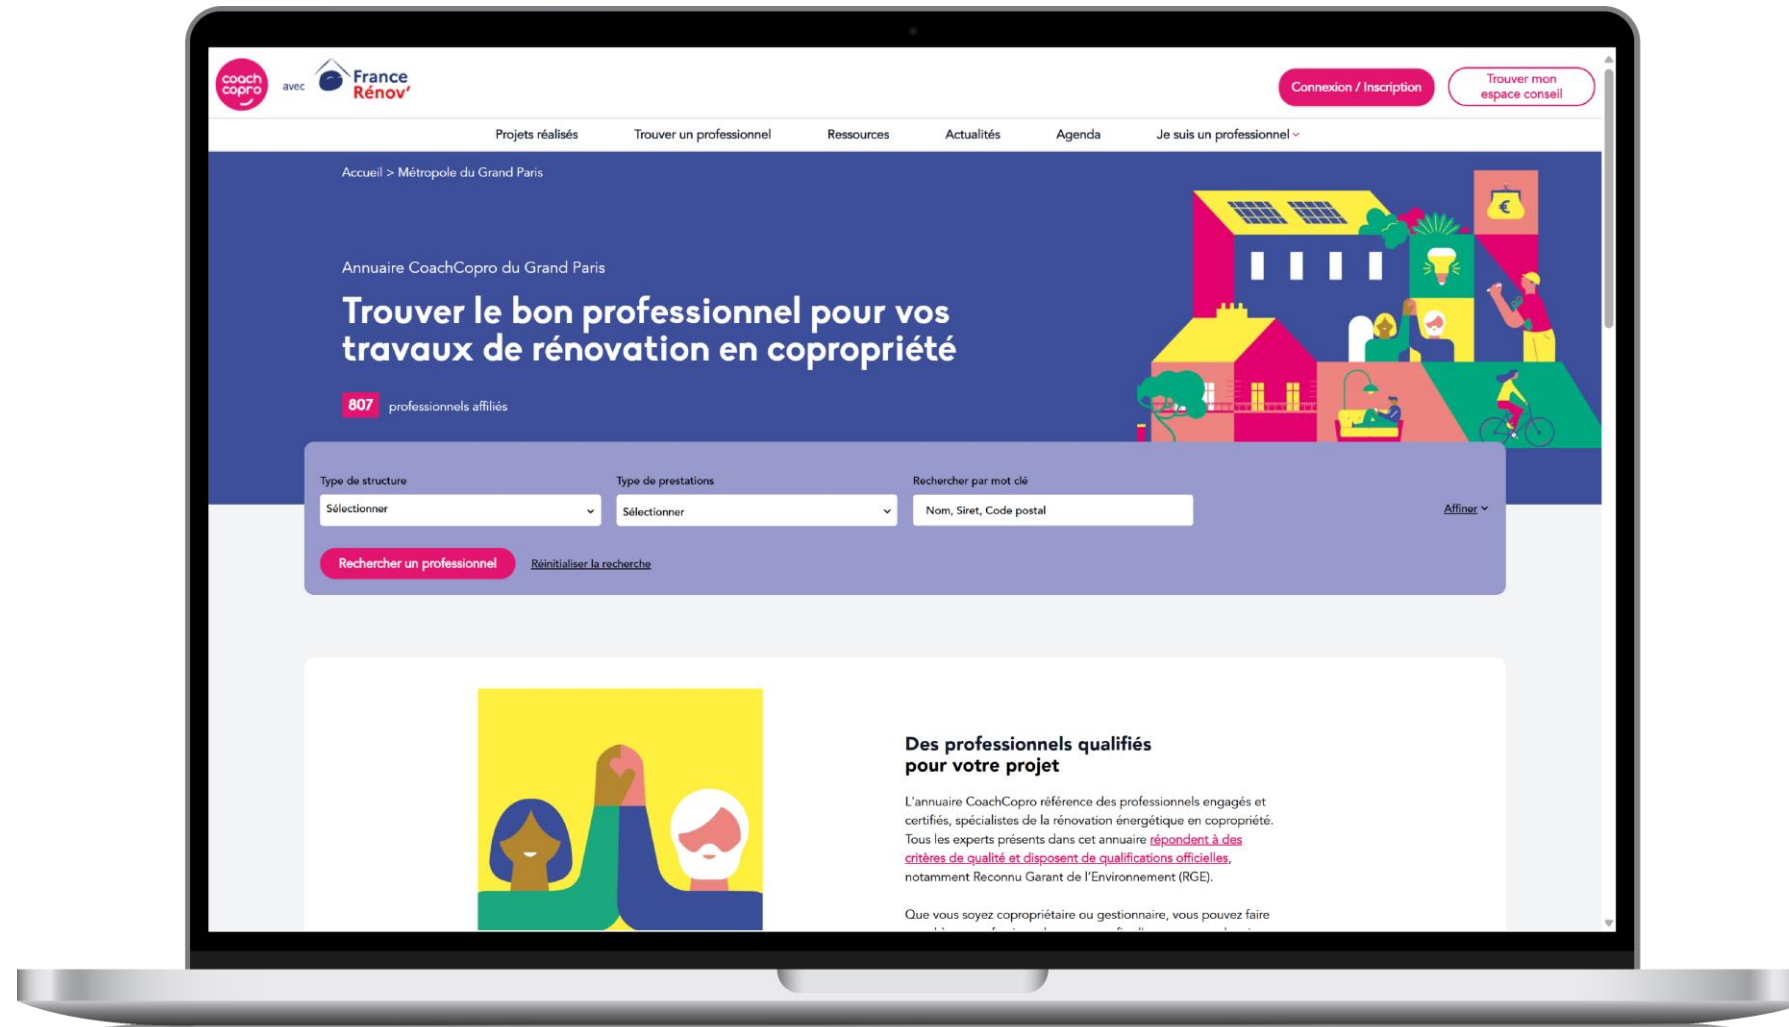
coach copro avec France Rénov'

Connexion / Inscription

Trouver mon espace conseil

Projets réalisés Trouver un professionnel Ressources Actualités Agenda Je suis un professionnel

Accueil > Métropole du Grand Paris

€

Annuaire CoachCopro du Grand Paris

Trouver le bon professionnel pour vos travaux de rénovation en copropriété

807 professionnels affiliés

Type de structure
Sélectionner

Type de prestations
Sélectionner

Rechercher par mot clé
Nom, Siret, Code postal

Affiner

Rechercher un professionnel

Réinitialiser la recherche

Des professionnels qualifiés pour votre projet

L'annuaire CoachCopro référence des professionnels engagés et certifiés, spécialistes de la rénovation énergétique en copropriété. Tous les experts présents dans cet annuaire répondent à des critères de qualité et disposent de qualifications officielles, notamment Reconnu Garant de l'Environnement (RGE).

Que vous soyez copropriétaire ou gestionnaire, vous pouvez faire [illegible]